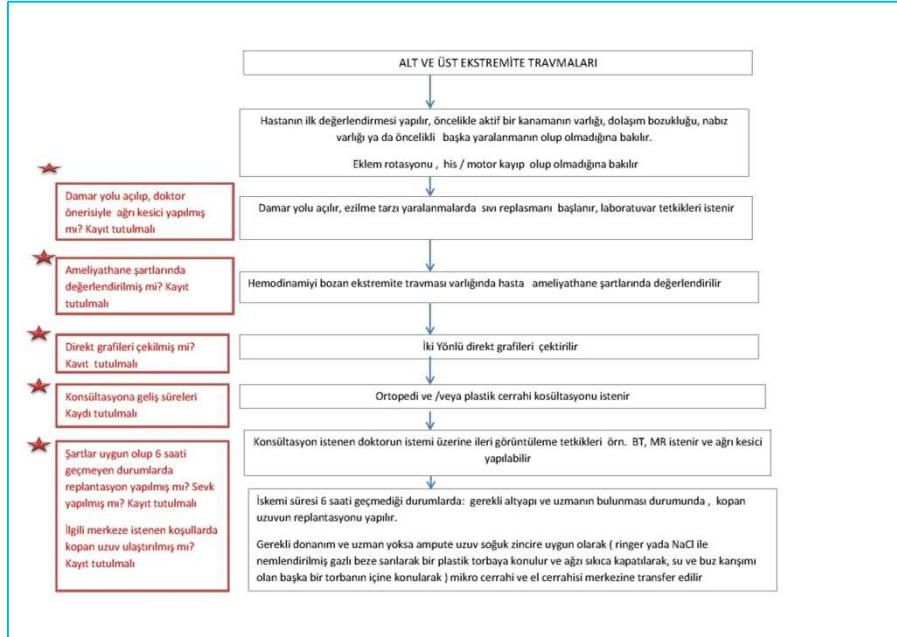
ALT VE ÜST EKSTREMİTE TRAVMALARI

Hastanın ilk değerlendirmesi yapılır, öncelikle aktif bir kanamanın varlığı, dolaşım bozukluğu, nabız varlığı ya da öncelikli başka yaralanmanın olup olmadığına bakılır.

Eklem rotasyonu , his / motor kayıp olup olmadığına bakılır

Damar yolu açılıp, doktor önerisiyle ağrı kesici yapılmış mı? Kayıt tutulmalı

Damar yolu açılır, ezilme tarzı yaralanmalarda sıvı replasmanı başlanır, laboratuvar tetkikleri istenir

Ameliyathane şartlarında değerlendirilmiş mi? Kayıt tutulmalı

Hemodinamiyi bozan ekstremite travması varlığında hasta ameliyathane şartlarında değerlendirilir

Direkt grafileri çekilmiş mi? Kayıt tutulmalı

İki Yönlü direkt grafileri çektirilir

Konsültasyona geliş süreleri Kaydı tutulmalı

Ortopedi ve /veya plastik cerrahi kosültasyonu istenir

Konsültasyon istenen doktorun istemi üzerine ileri görüntüleme tetkikleri örn. BT, MR istenir ve ağrı kesici yapılabilir

Şartlar uygun olup 6 saati geçmeyen durumlarda replantasyon yapılmış mı? Sevk yapılmış mı? Kayıt tutulmalı

İlgili merkeze istenen koşullarda kopan uzuv ulaştırılmış mı? Kayıt tutulmalı

İskemi süresi 6 saati geçmediği durumlarda: gerekli altyapı ve uzmanın bulunması durumunda , kopan uzuvun replantasyonu yapılır.

Gerekli donanım ve uzman yoksa ampute uzuv soğuk zincire uygun olarak ( ringer yada NaCl ile nemlendirilmiş gazlı beze sarılarak bir plastik torbaya konulur ve ağzı sıkıca kapatılarak, su ve buz karışımı olan başka bir torbanın içine konularak ) mikro cerrahi ve el cerrahisi merkezine transfer edilir